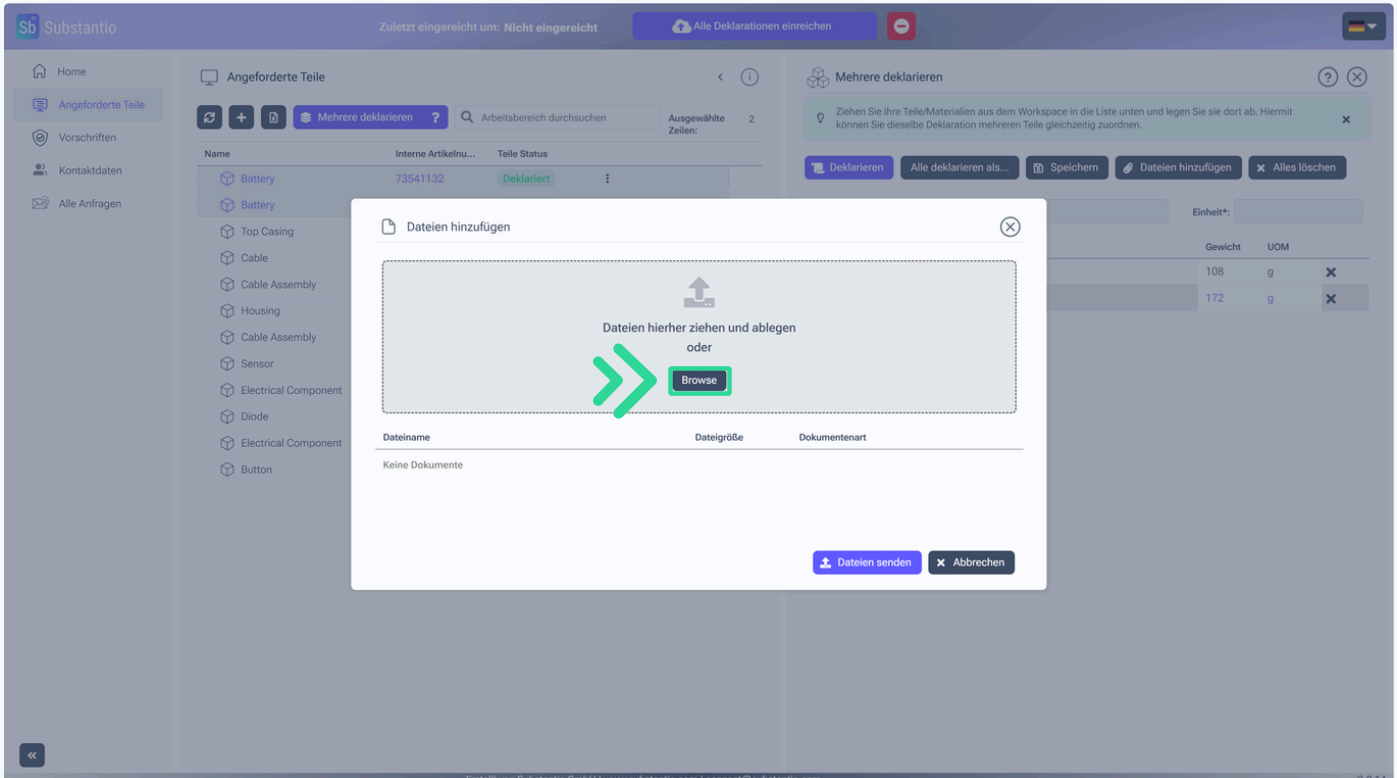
Sb Substantio

Zuletzt eingereicht um: Nicht eingereicht

Alle Deklarationen einreichen

Home

Angeforderte Teile

Vorschriften

Kontaktdaten

Alle Anfragen

Angeforderte Teile

Mehrere deklarieren ?

Arbeitsbereich durchsuchen

Ausgewählte Zeilen: 2

| Name | Interne Artikelnu... | Teile Status |
|---|---|---|
| Battery | 73541132 | Deklariert |
| Battery | | |
| Top Casing | | |
| Cable | | |
| Cable Assembly | | |
| Housing | | |
| Cable Assembly | | |
| Sensor | | |
| Electrical Component | | |
| Diode | | |
| Electrical Component | | |
| Button | | |

Mehrere deklarieren

Ziehen Sie Ihre Teile/Materialien aus dem Workspace in die Liste unten und legen Sie sie dort ab. Hiermit können Sie dieselbe Deklaration mehreren Teile gleichzeitig zuordnen.

Deklarieren

Alle deklarieren als...

Speichern

Dateien hinzufügen

Alles löschen

Einheit*:

| Gewicht | UOM |
|---|---|
| 108 | g |
| 172 | g |

Dateien hinzufügen

Dateien hierher ziehen und ablegen

oder

Browse

| Dateiname | Dateigröße | Dokumentenart |
|---|---|---|
| Keine Dokumente | | |

Dateien senden

Abbrechen

«